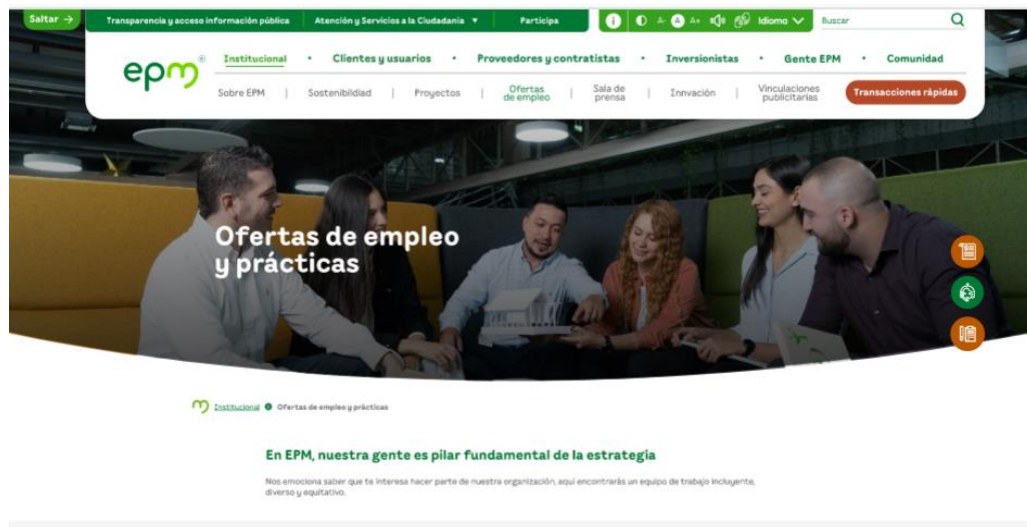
Saltar →

Transparencia y acceso información pública | Atención y Servicios a la Ciudadanía ▼ | Participa

A- A A+ Idioma

Buscar

epm®

Institucional • Clientes y usuarios • Proveedores y contratistas • Inversionistas • Gente EPM • Comunidad

Sobre EPM | Sostenibilidad | Proyectos | Ofertas de empleo | Sala de prensa | Innovación | Vinculaciones publicitarias

Transacciones rápidas

Ofertas de empleo y prácticas

Institucional • Ofertas de empleo y prácticas

En EPM, nuestra gente es pilar fundamental de la estrategia

Nos emociona saber que te interesa hacer parte de nuestra organización, aquí encontrarás un equipo de trabajo incluyente, diverso y equitativo.